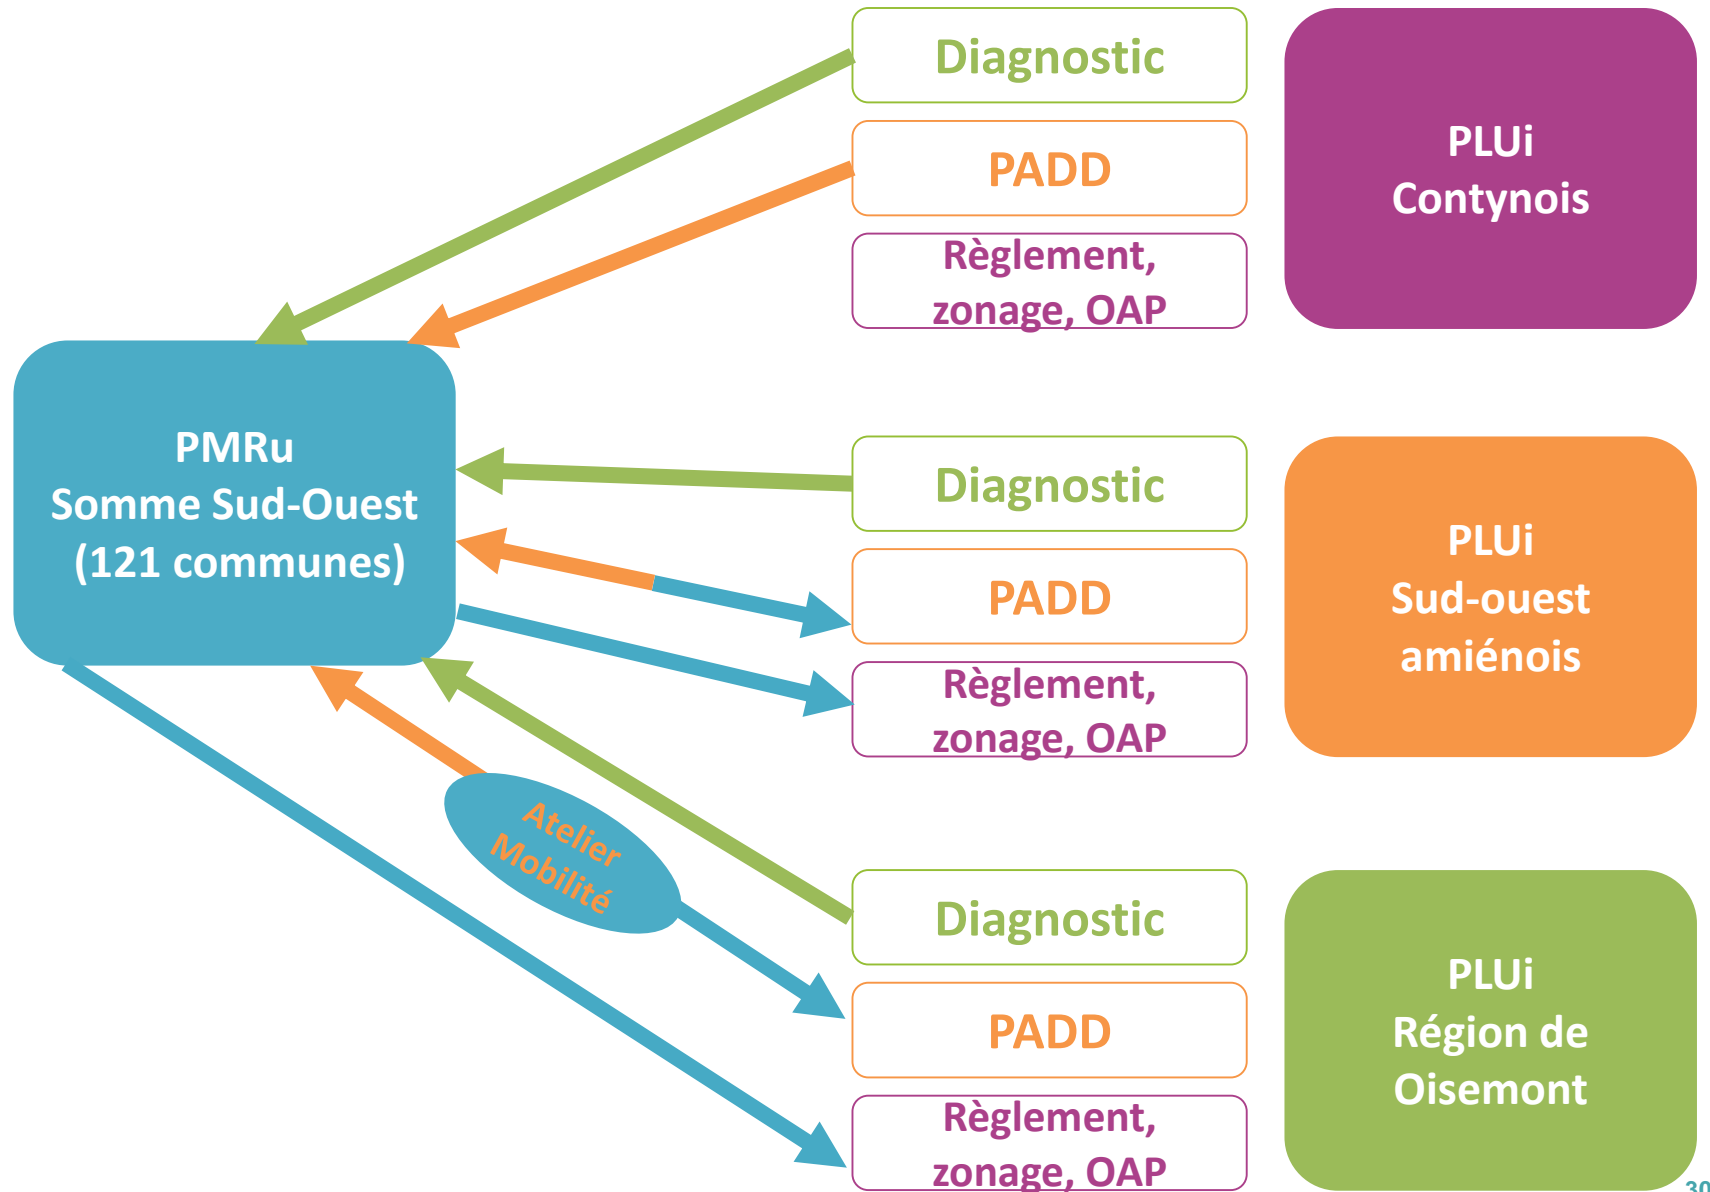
Diagnostic

PADD

Règlement, zonage, OAP

PLUi Contynois

PMRu Somme Sud-Ouest (121 communes)

Diagnostic

PADD

Règlement, zonage, OAP

PLUi Sud-ouest amiénois

Atelier Mobilité

Diagnostic

PADD

Règlement, zonage, OAP

PLUi Région de Oisemont

30